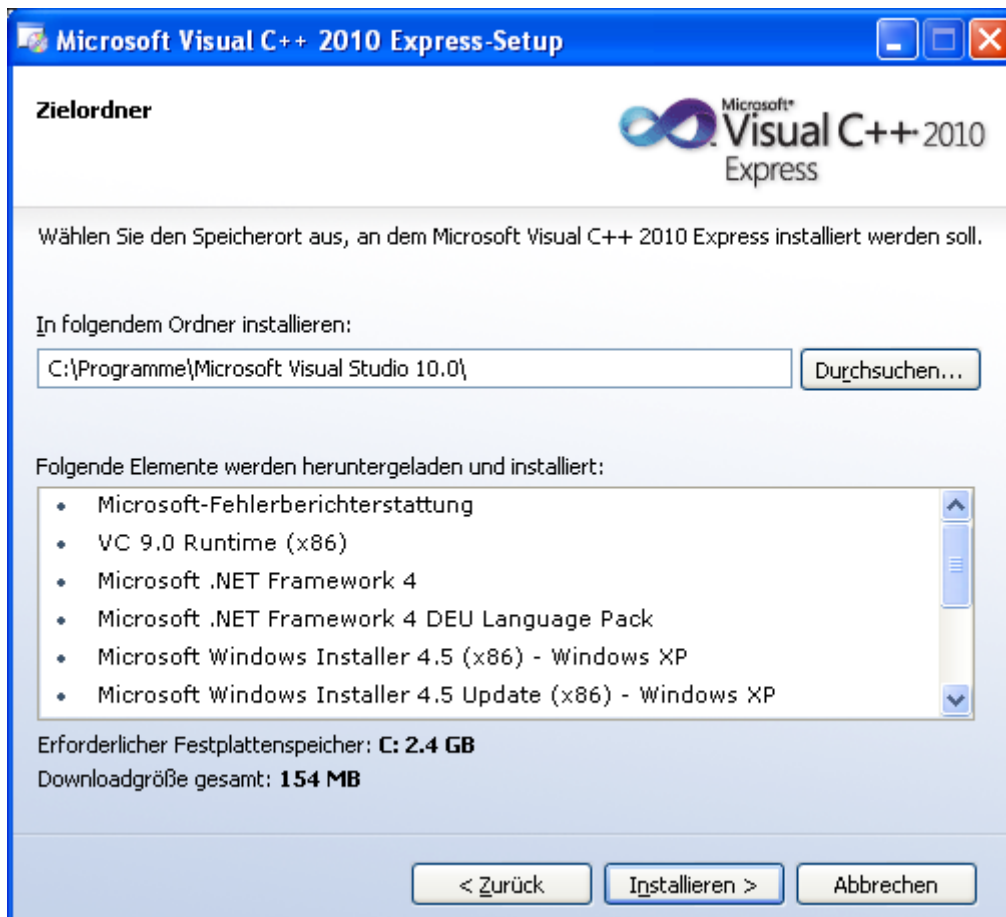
Microsoft Visual C++ 2010 Express-Setup

Zielordner

Microsoft® Visual C++ 2010 Express

Wählen Sie den Speicherort aus, an dem Microsoft Visual C++ 2010 Express installiert werden soll.

In folgendem Ordner installieren:

C:\Programme\Microsoft Visual Studio 10.0\

Durchsuchen...

Folgende Elemente werden heruntergeladen und installiert:

- Microsoft-Fehlerberichterstattung
- VC 9.0 Runtime (x86)
- Microsoft .NET Framework 4
- Microsoft .NET Framework 4 DEU Language Pack
- Microsoft Windows Installer 4.5 (x86) - Windows XP
- Microsoft Windows Installer 4.5 Update (x86) - Windows XP

Erforderlicher Festplattenspeicher: **C: 2.4 GB**

Downloadgröße gesamt: **154 MB**

< Zurück | Installieren > | Abbrechen